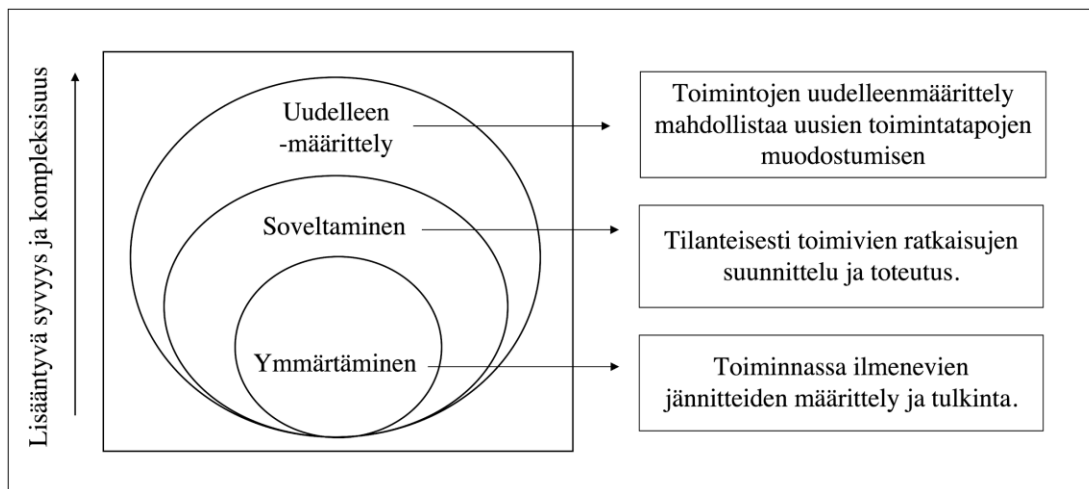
Lisääntyvä syvyys ja kompleksisuus

Uudelleen -määrittely

Toimintojen uudelleenmäärittely mahdollistaa uusien toimintatapojen muodostumisen

Soveltaminen

Tilanteisesti toimivien ratkaisujen suunnittelu ja toteutus.

Ymmärtäminen

Toiminnassa ilmenevien jännitteiden määrittely ja tulkinta.